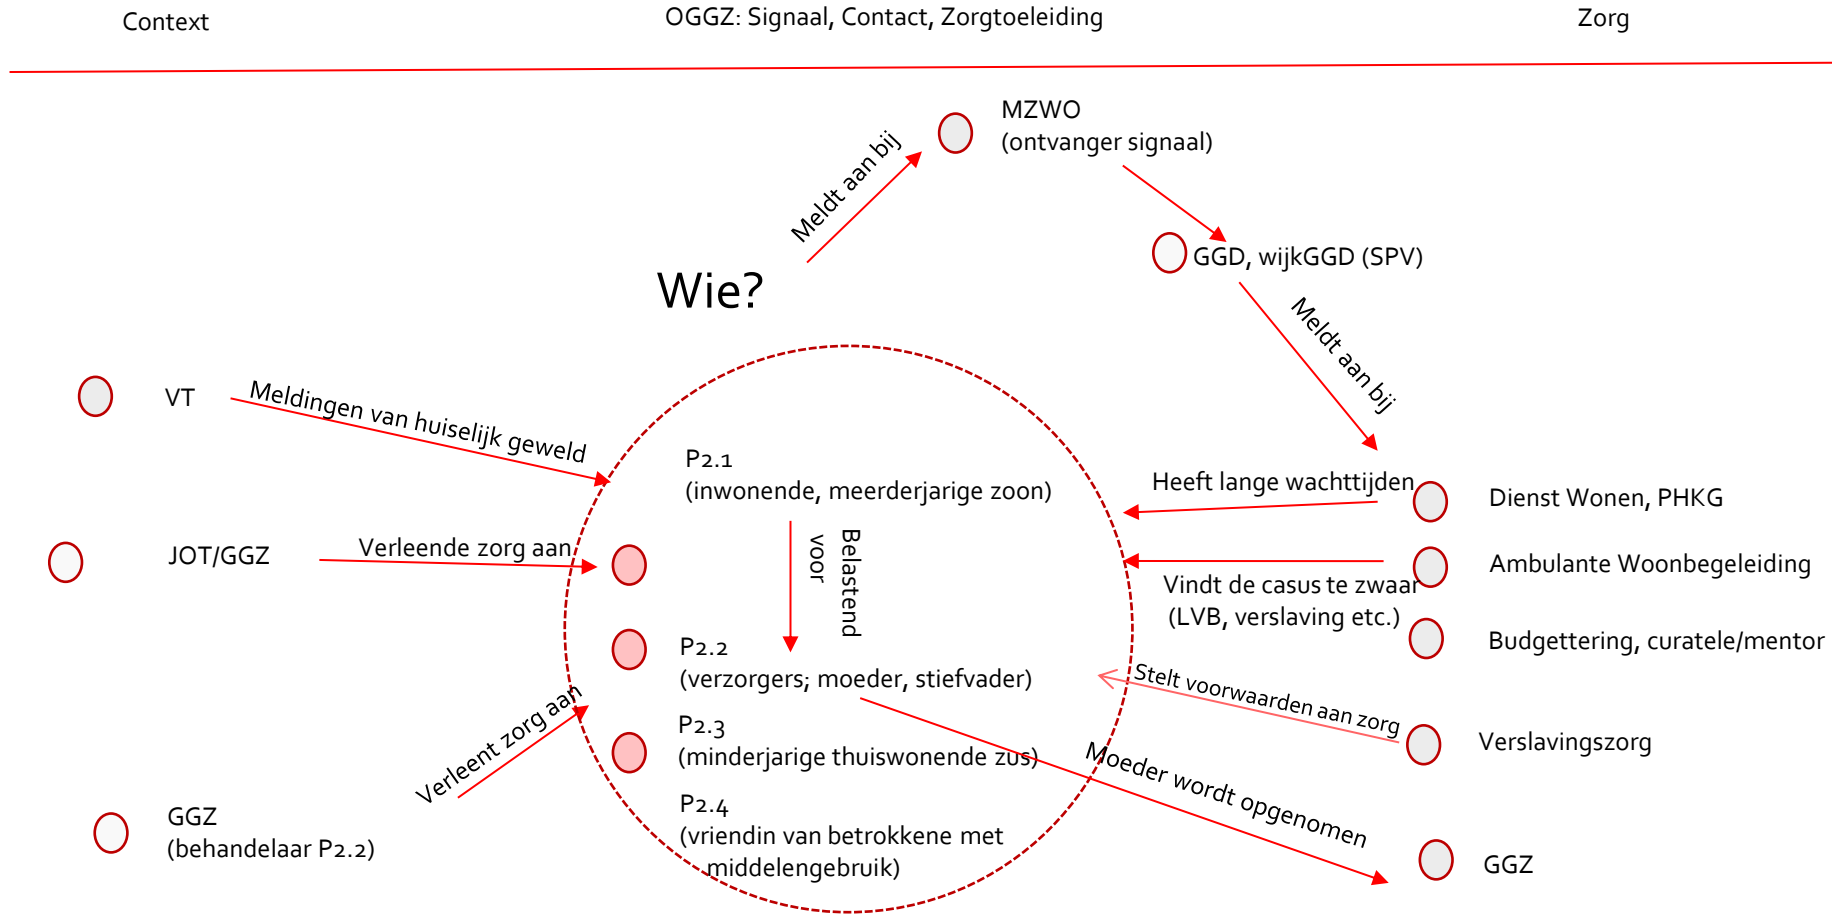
Context

OGGZ: Signaal, Contact, Zorgtoeleiding

Zorg

MZWO
(ontvanger signaal)

Meldt aan bij

GGD, wijkGGD (SPV)

Meldt aan bij

Wie?

VT

Meldingen van huiselijk geweld

P2.1
(inwonende, meerderjarige zoon)

Heeft lange wachttijden

Dienst Wonen, PHKG

JOT/GGZ

Verleende zorg aan

Belastend voor

Ambulante Woonbegeleiding

Vindt de casus te zwaar
(LVB, verslaving etc.)

Budgettering, curatele/mentor

P2.2
(verzorgers; moeder, stiefvader)

Stelt voorwaarden aan zorg

Verslavingszorg

Verleent zorg aan

P2.3
(minderjarige thuiswonende zus)

Moeder wordt opgenomen

P2.4
(vriendin van betrokkene met middelengebruik)

GGZ
(behandelaar P2.2)

GGZ